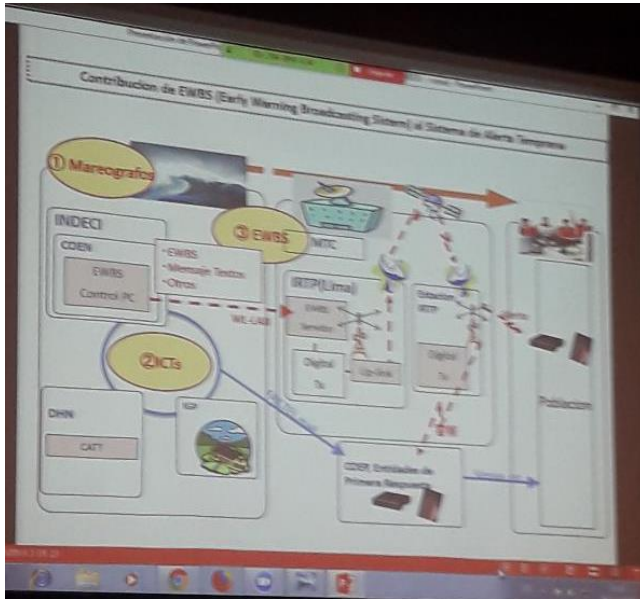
Contribucion de EWBS (Early Warning Broadcasting Sistem) al Sistema de Alerta Temprana

① Mareografos

INDECI

COEN

EWBS

Control PC

・EWBS
・Mensaje Textos
・Otros

③ EWBS

MTC

IRTP(Lima)

EWBS Servidor

Digital Tx

Up-link

Estacion IRTP

Digital Tx

WE-LAN

②ICTs

DHN

CATT

COER, Entidades de Primera Respuesta

Poblacion